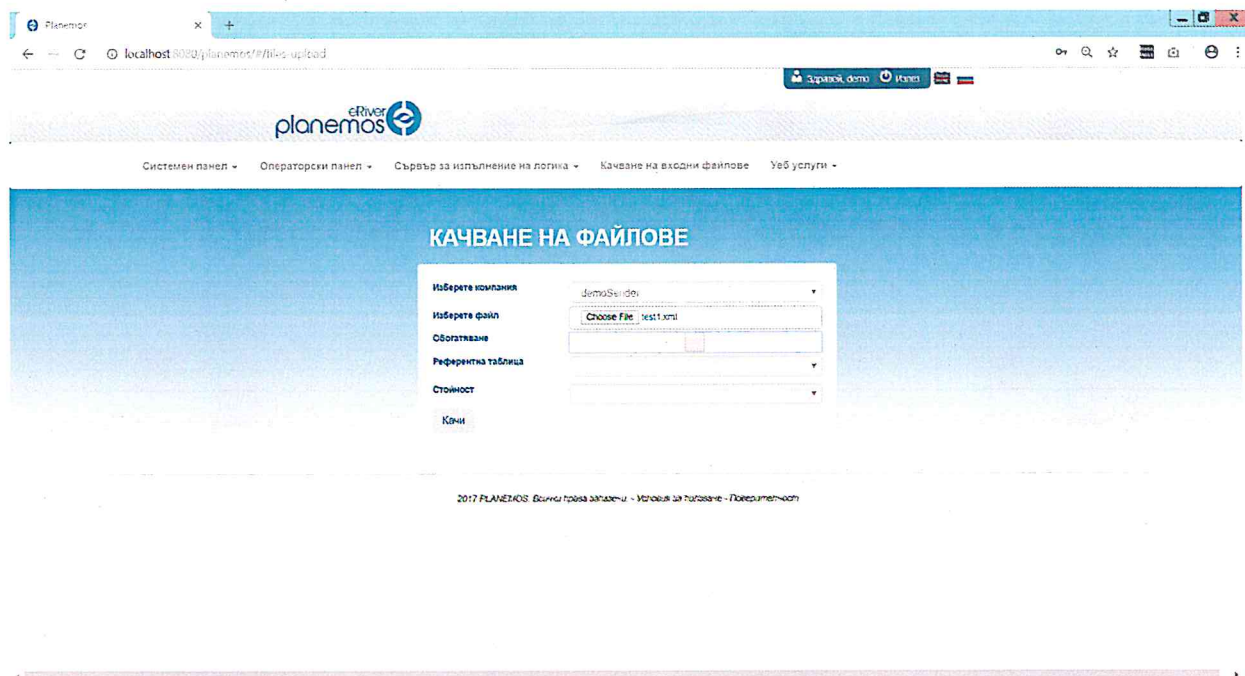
Planemos ×

localhost:8080/planemos/#/files-upload

Здравей, demo Изход

eRiver planemos

Системен панел ▾ Операторски панел ▾ Сървър за изпълнение на логика ▾ Качване на входни файлове Уеб услуги ▾

КАЧВАНЕ НА ФАЙЛОВЕ

Изберете компания demoSender

Изберете файл Choose File test1.xml

Обогатяване

Референтна таблица

Стойност

Качи

2017 PLANEMOS. Всички права запазени. - Условия за ползване - Поверителност